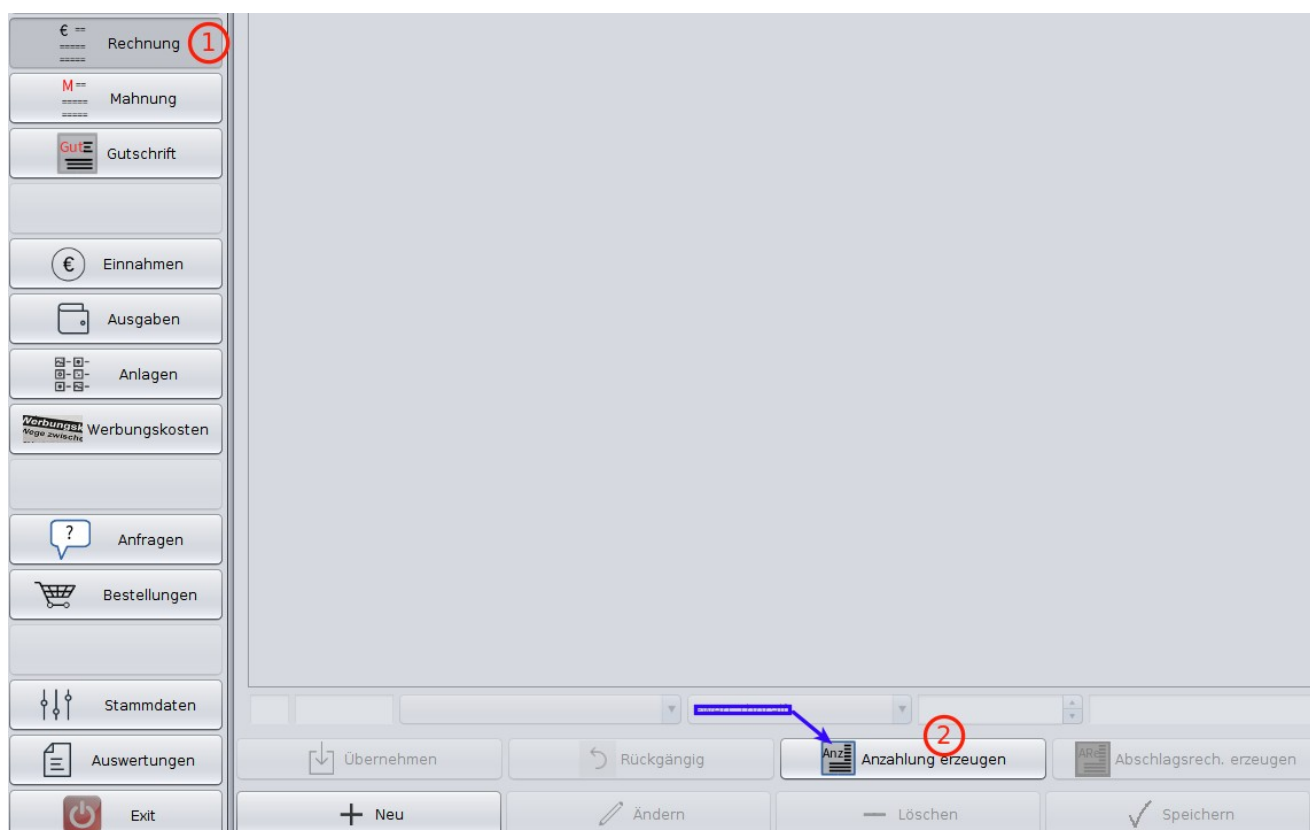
Rechnung
1
Mahnung
Gut
Gutschrift
Einnahmen
Ausgaben
Anlagen
Werbungsk
Wege zwisch
Werbungskosten
Anfragen
Bestellungen
Stammdaten
Auswertungen
Exit

Übernehmen
Rückgängig
Anz
Anzahlung erzeugen
2
ARe
Abschlagsrech. erzeugen
Neu
Ändern
Löschen
Speichern